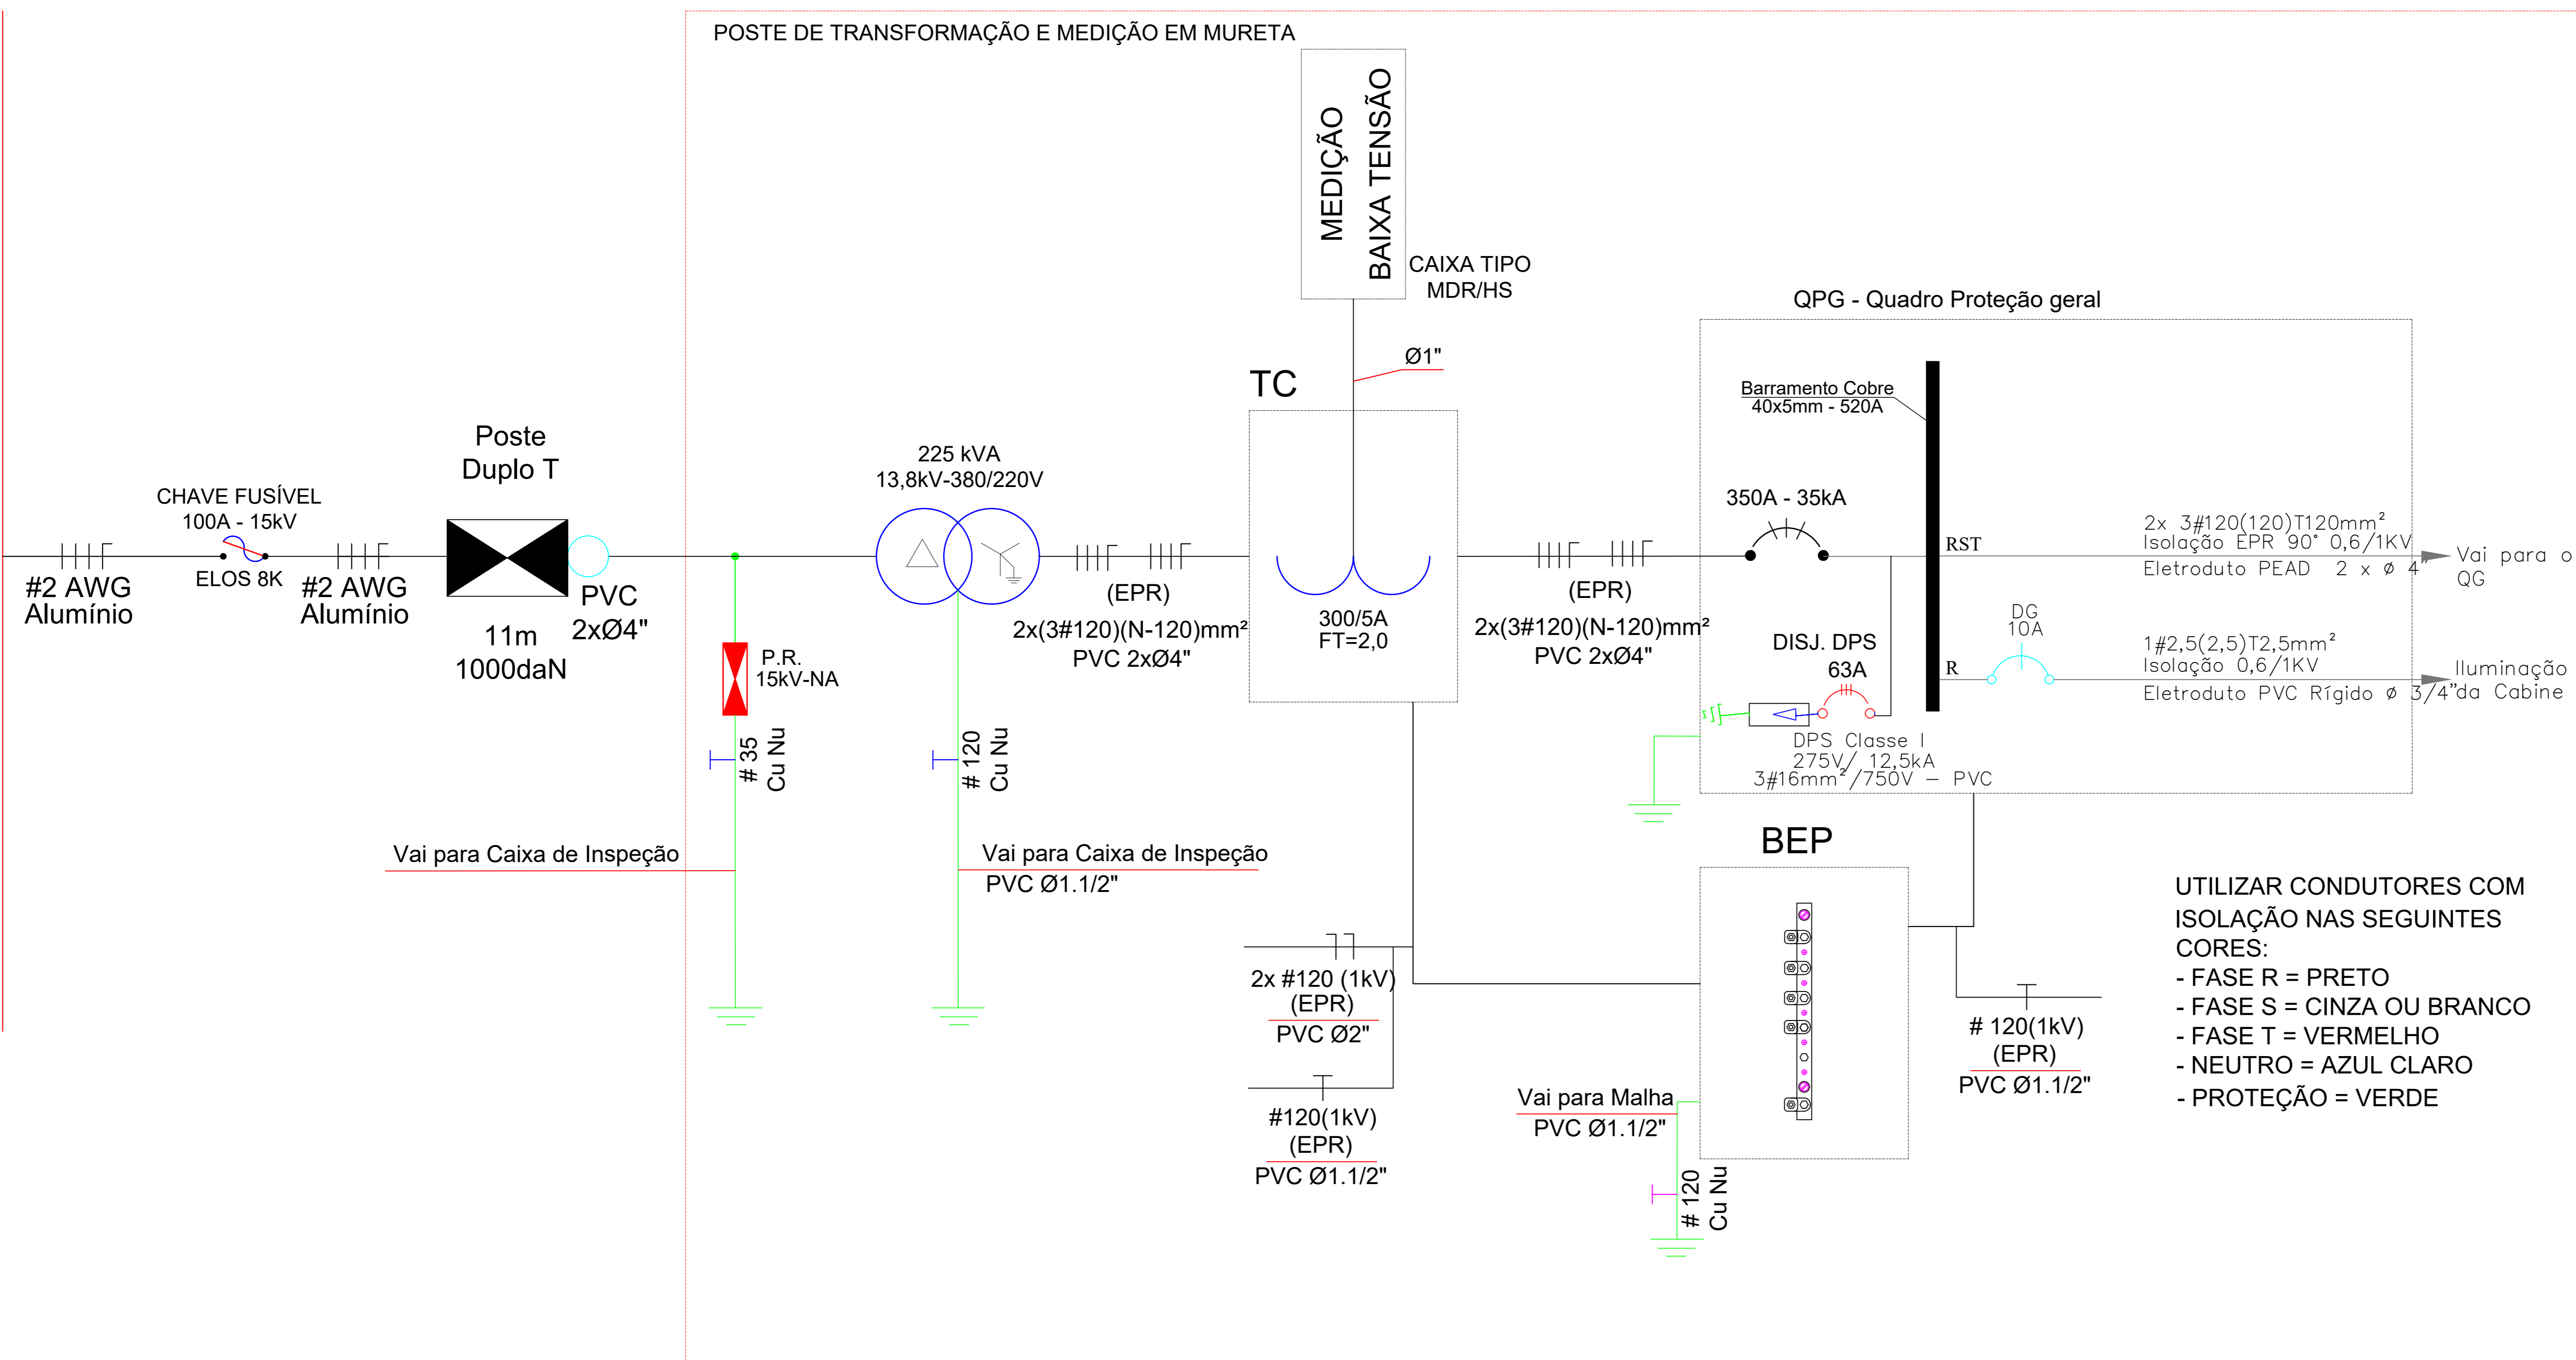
POSTE DE TRANSFORMAÇÃO E MEDIÇÃO EM MURETA

MEDIÇÃO
BAIXA TENSÃO

CAIXA TIPO
MDR/HS

QPG - Quadro Proteção geral

Ø1"

TC

Barramento Cobre
40x5mm - 520A

Poste
Duplo T

225 kVA
13,8kV-380/220V

CHAVE FUSÍVEL
100A - 15kV

350A - 35kA

RST

2x 3#120(120)T120mm²
Isolação EPR 90° 0,6/1KV
Eletroduto PEAD 2 x Ø 4"

Vai para o QG

#2 AWG
Alumínio

ELOS 8K

#2 AWG
Alumínio

PVC
2xØ4"

(EPR)
2x(3#120)(N-120)mm²
PVC 2xØ4"

300/5A
FT=2,0

(EPR)
2x(3#120)(N-120)mm²
PVC 2xØ4"

DISJ. DPS
63A

DG
10A

R

1#2,5(2,5)T2,5mm²
Isolação 0,6/1KV
Eletroduto PVC Rígido Ø 3/4"da Cabine

Iluminação

11m
1000daN

P.R.
15kV-NA

DPS Classe I
275V/ 12,5kA
3#16mm²/750V – PVC

# 35
Cu Nu

# 120
Cu Nu

BEP

Vai para Caixa de Inspeção

Vai para Caixa de Inspeção
PVC Ø1.1/2"

UTILIZAR CONDUTORES COM ISOLAÇÃO NAS SEGUINTES CORES:
- FASE R = PRETO
- FASE S = CINZA OU BRANCO
- FASE T = VERMELHO
- NEUTRO = AZUL CLARO
- PROTEÇÃO = VERDE

2x #120 (1kV)
(EPR)
PVC Ø2"

# 120(1kV)
(EPR)
PVC Ø1.1/2"

#120(1kV)
(EPR)
PVC Ø1.1/2"

Vai para Malha
PVC Ø1.1/2"

# 120
Cu Nu